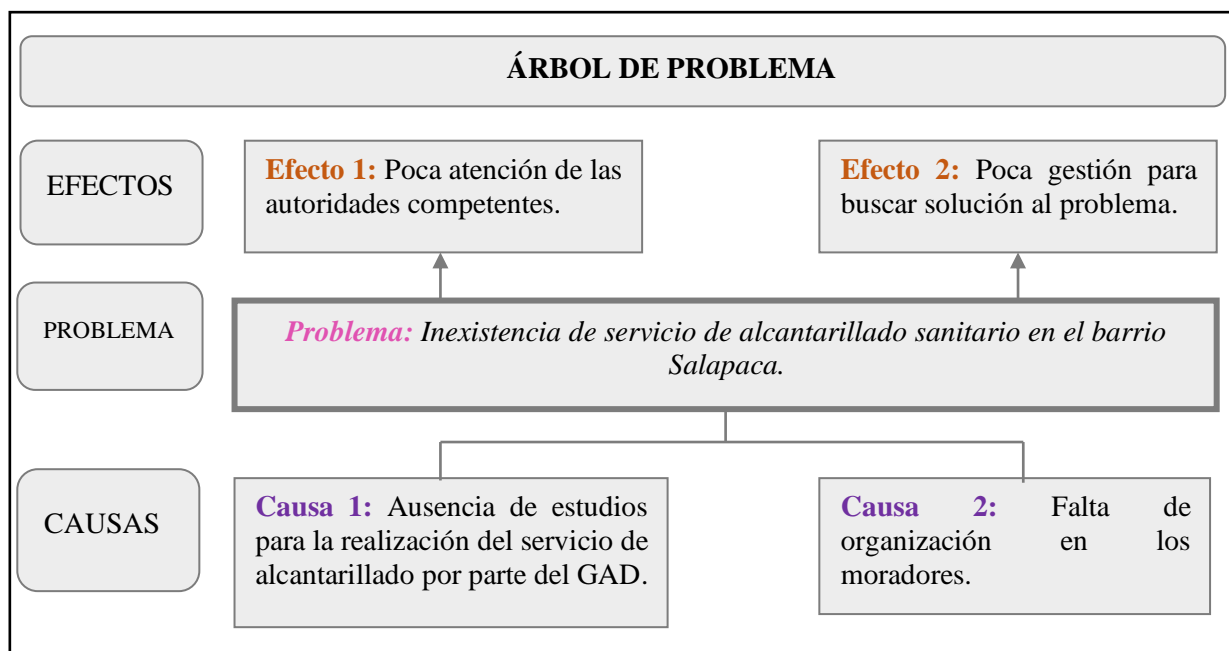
ÁRBOL DE PROBLEMA

EFECTOS

Efecto 1: Poca atención de las autoridades competentes.

Efecto 2: Poca gestión para buscar solución al problema.

PROBLEMA

Problema: Inexistencia de servicio de alcantarillado sanitario en el barrio Salapaca.

CAUSAS

Causa 1: Ausencia de estudios para la realización del servicio de alcantarillado por parte del GAD.

Causa 2: Falta de organización en los moradores.